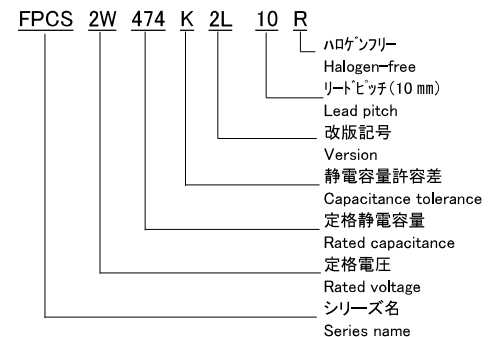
FPCS 2W 474 K 2L 10 R

ﾊﾛｹﾞﾝﾌﾘｰ
Halogen-free
ﾘｰﾄﾞﾋﾟｯﾁ(10 ㎜)
Lead pitch
改版記号
Version
静電容量許容差
Capacitance tolerance
定格静電容量
Rated capacitance
定格電圧
Rated voltage
シリーズ名
Series name